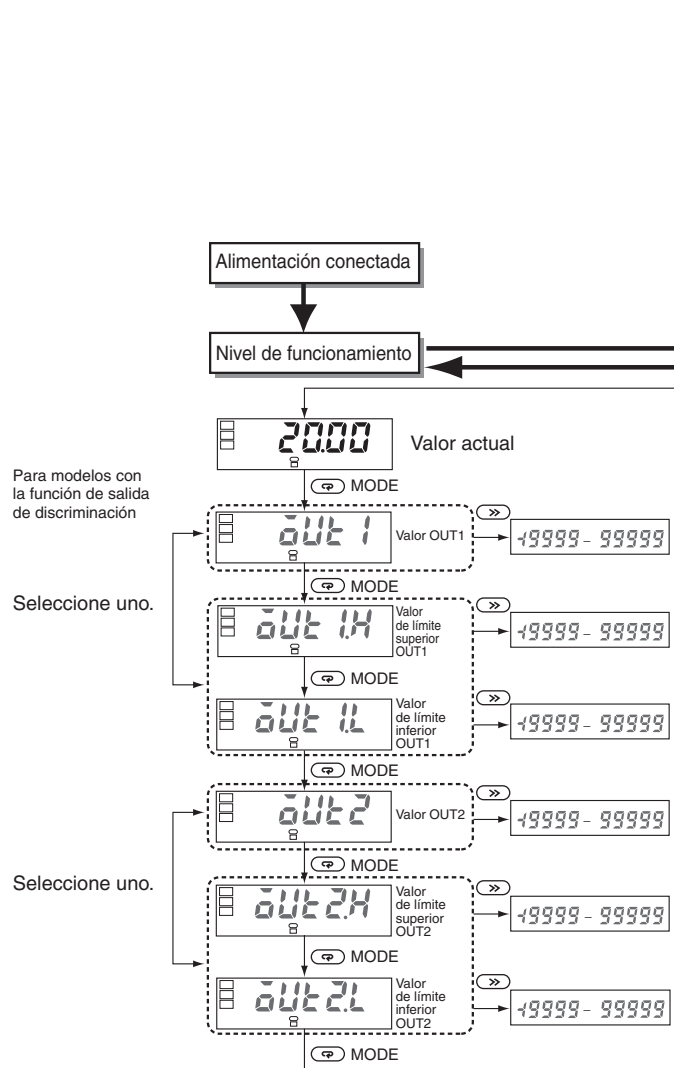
Alimentación conectada

Nivel de funcionamiento

20.00

Valor actual

Para modelos con la función de salida de discriminación

MODE

oUt 1

Valor OUT1

-19999 - 99999

MODE

Seleccione uno.

oUt 1.H

Valor de límite superior OUT1

-19999 - 99999

MODE

oUt 1.L

Valor de límite inferior OUT1

-19999 - 99999

MODE

oUt2

Valor OUT2

-19999 - 99999

MODE

Seleccione uno.

oUt2.H

Valor de límite superior OUT2

-19999 - 99999

MODE

oUt2.L

Valor de límite inferior OUT2

-19999 - 99999

MODE